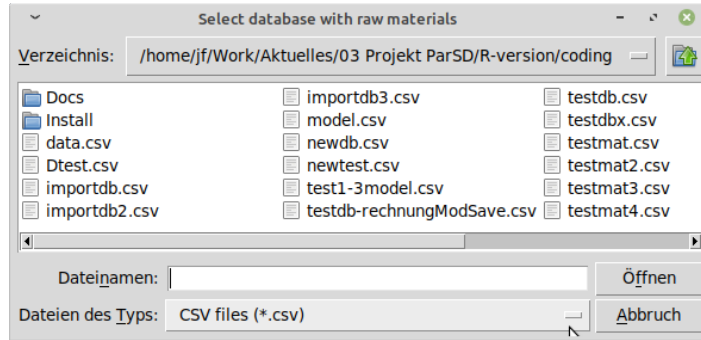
Select database with raw materials

Verzeichnis: /home/jf/Work/Aktuelles/03 Projekt ParSD/R-version/coding

Docs
Install
data.csv
Dtest.csv
importdb.csv
importdb2.csv

importdb3.csv
model.csv
newdb.csv
newtest.csv
test1-3model.csv
testdb-rechnungModSave.csv

testdb.csv
testdbx.csv
testmat.csv
testmat2.csv
testmat3.csv
testmat4.csv

Dateinamen:
Öffnen
Dateien des Typs: CSV files (*.csv)
Abbruch